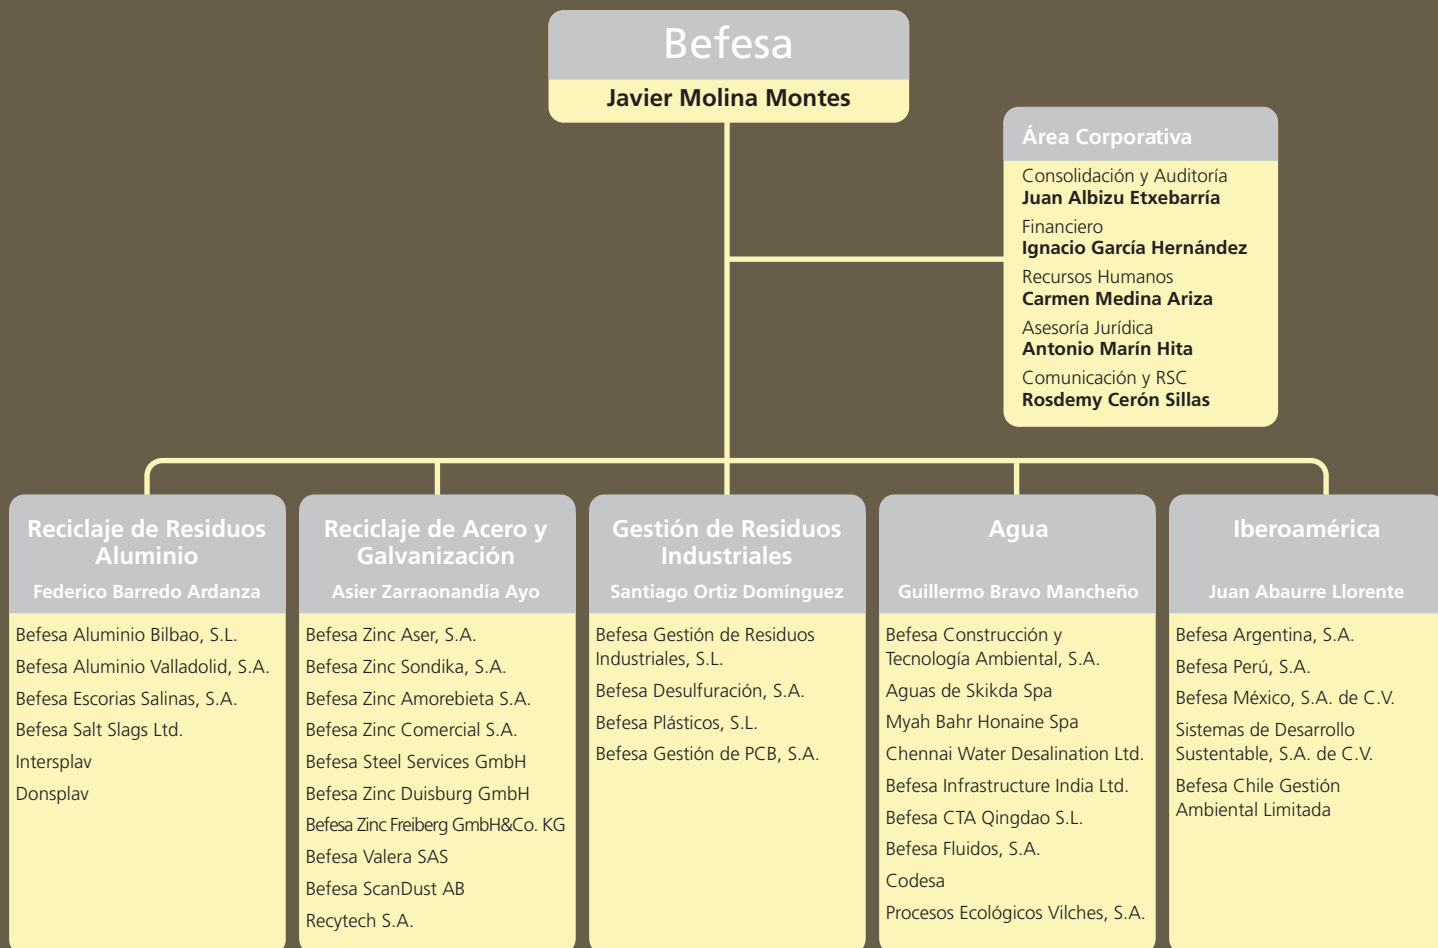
Befesa
Javier Molina Montes

Área Corporativa
Consolidación y Auditoría
Juan Albizu Etxebarría
Financiero
Ignacio García Hernández
Recursos Humanos
Carmen Medina Ariza
Asesoría Jurídica
Antonio Marín Hita
Comunicación y RSC
Rosdemy Cerón Sillas

Reciclaje de Residuos Aluminio
Federico Barredo Ardanza
Befesa Aluminio Bilbao, S.L.
Befesa Aluminio Valladolid, S.A.
Befesa Escorias Salinas, S.A.
Befesa Salt Slags Ltd.
Intersplav
Donsplav

Reciclaje de Acero y Galvanización
Asier Zarraonandía Ayo
Befesa Zinc Aser, S.A.
Befesa Zinc Sondika, S.A.
Befesa Zinc Amorebieta S.A.
Befesa Zinc Comercial S.A.
Befesa Steel Services GmbH
Befesa Zinc Duisburg GmbH
Befesa Zinc Freiberg GmbH&Co. KG
Befesa Valera SAS
Befesa ScanDust AB
Recytech S.A.

Gestión de Residuos Industriales
Santiago Ortiz Domínguez
Befesa Gestión de Residuos Industriales, S.L.
Befesa Desulfuración, S.A.
Befesa Plásticos, S.L.
Befesa Gestión de PCB, S.A.

Agua
Guillermo Bravo Mancheño
Befesa Construcción y Tecnología Ambiental, S.A.
Aguas de Skikda Spa
Myah Bahr Honaine Spa
Chennai Water Desalination Ltd.
Befesa Infrastructure India Ltd.
Befesa CTA Qingdao S.L.
Befesa Fluidos, S.A.
Codesa
Procesos Ecológicos Vilches, S.A.

Iberoamérica
Juan Abaurre Llorente
Befesa Argentina, S.A.
Befesa Perú, S.A.
Befesa México, S.A. de C.V.
Sistemas de Desarrollo Sustentable, S.A. de C.V.
Befesa Chile Gestión Ambiental Limitada